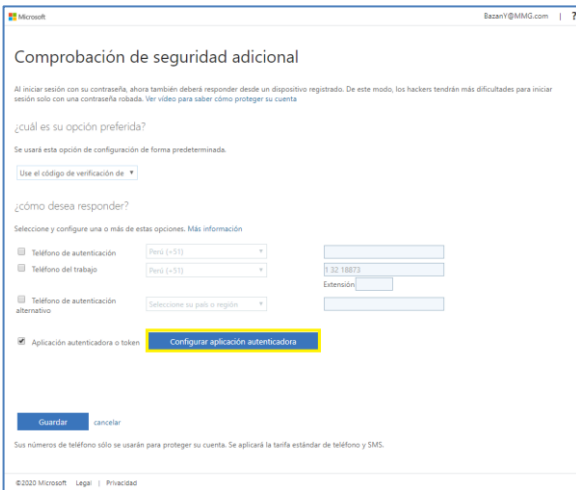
Microsoft

BazanY@MMG.com | ?

Comprobación de seguridad adicional

Al iniciar sesión con su contraseña, ahora también deberá responder desde un dispositivo registrado. De este modo, los hackers tendrán más dificultades para iniciar sesión solo con una contraseña robada. Ver vídeo para saber cómo proteger su cuenta

¿cuál es su opción preferida?

Se usará esta opción de configuración de forma predeterminada.

Use el código de verificación de ▾

¿cómo desea responder?

Seleccione y configure una o más de estas opciones. Más información

Teléfono de autenticación Perú (+51)

Teléfono del trabajo Perú (+51) 1 32 18873

Extensión

Teléfono de autenticación alternativo Seleccione su país o región

Aplicación autenticadora o token Configurar aplicación autenticadora

Guardar cancelar

Sus números de teléfono sólo se usarán para proteger su cuenta. Se aplicará la tarifa estándar de teléfono y SMS.

©2020 Microsoft Legal | Privacidad